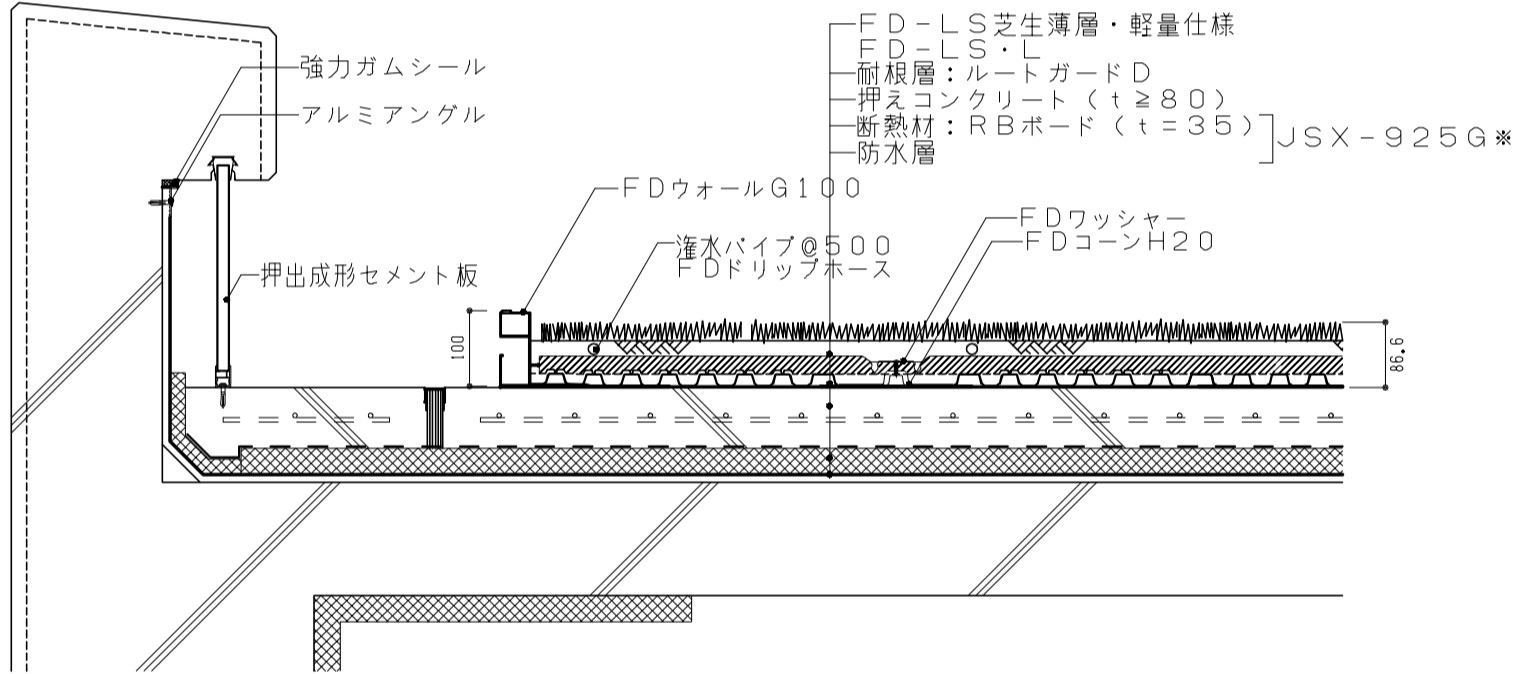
ＦＤ－ＬＳ芝生薄層・軽量仕様
ＦＤ－ＬＳ・Ｌ
耐根層：ルートガードＤ
押えコンクリート（ｔ≧８０）
断熱材：ＲＢボード（ｔ＝３５）
防水層
ＪＳＸ－９２５Ｇ※

強力ガムシール
アルミアングル

ＦＤウォールＧ１００

灌水パイプ＠５００
ＦＤドリップホース

ＦＤワッシャー
ＦＤコーンＨ２０

押出成形セメント板

100

86.6